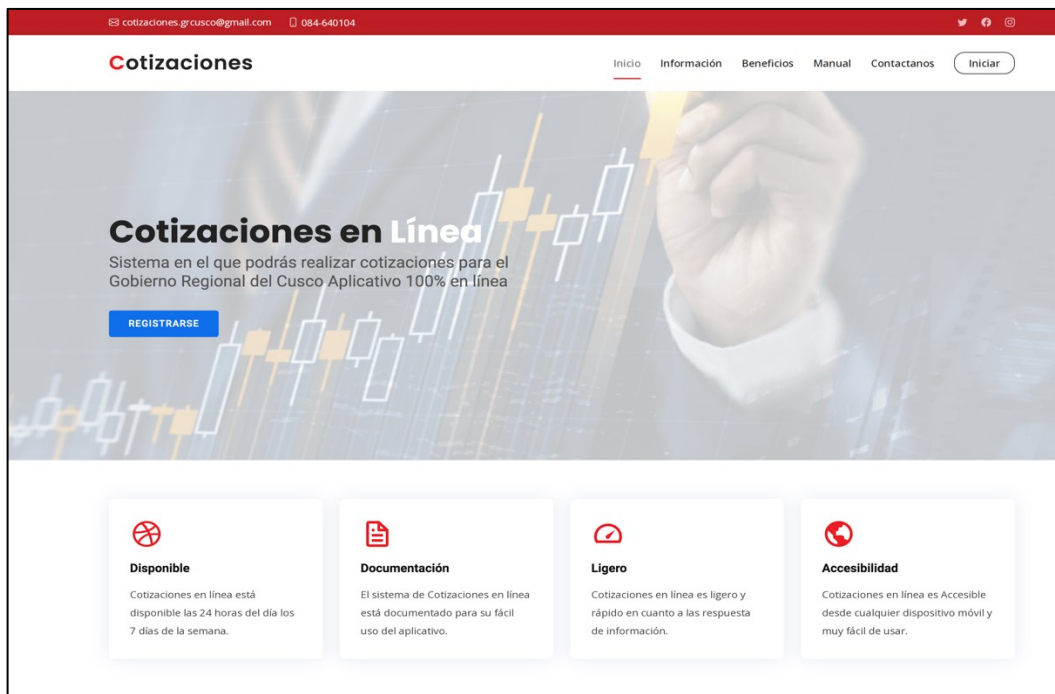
cotizaciones.grcusco@gmail.com 084-640104

Cotizaciones

Inicio Información Beneficios Manual Contactanos Iniciar

Cotizaciones en Línea

Sistema en el que podrás realizar cotizaciones para el Gobierno Regional del Cusco Aplicativo 100% en línea

REGISTRARSE

Disponible

Cotizaciones en línea está disponible las 24 horas del día los 7 días de la semana.

Documentación

El sistema de Cotizaciones en línea está documentado para su fácil uso del aplicativo.

Ligero

Cotizaciones en línea es ligero y rápido en cuanto a las respuesta de información.

Accesibilidad

Cotizaciones en línea es Accesible desde cualquier dispositivo móvil y muy fácil de usar.